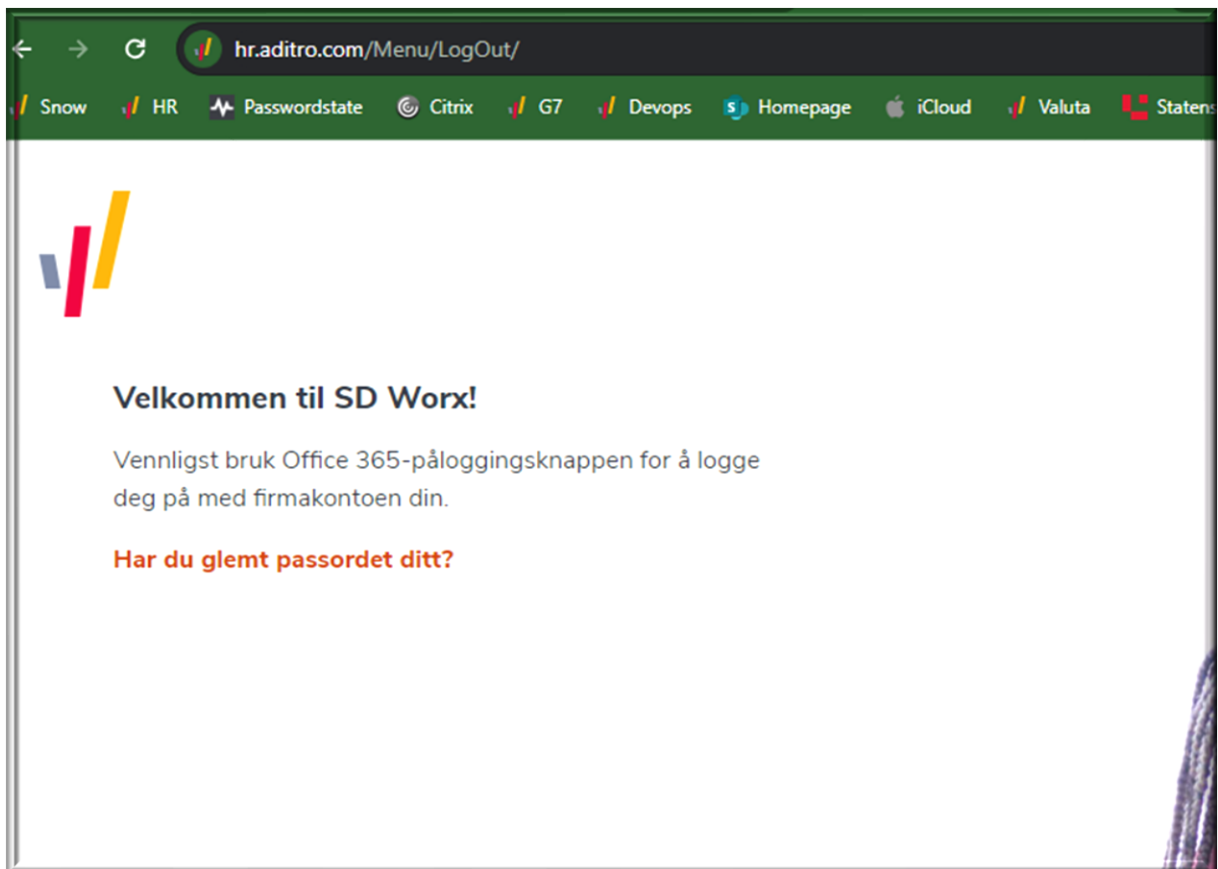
hr.aditro.com/Menu/LogOut/

Snow HR Passwordstate Citrix G7 Devops Homepage iCloud Valuta Statens

Velkommen til SD Worx!

Vennligst bruk Office 365-påloggingsknappen for å logge deg på med firmakontoen din.

Har du glemt passordet ditt?